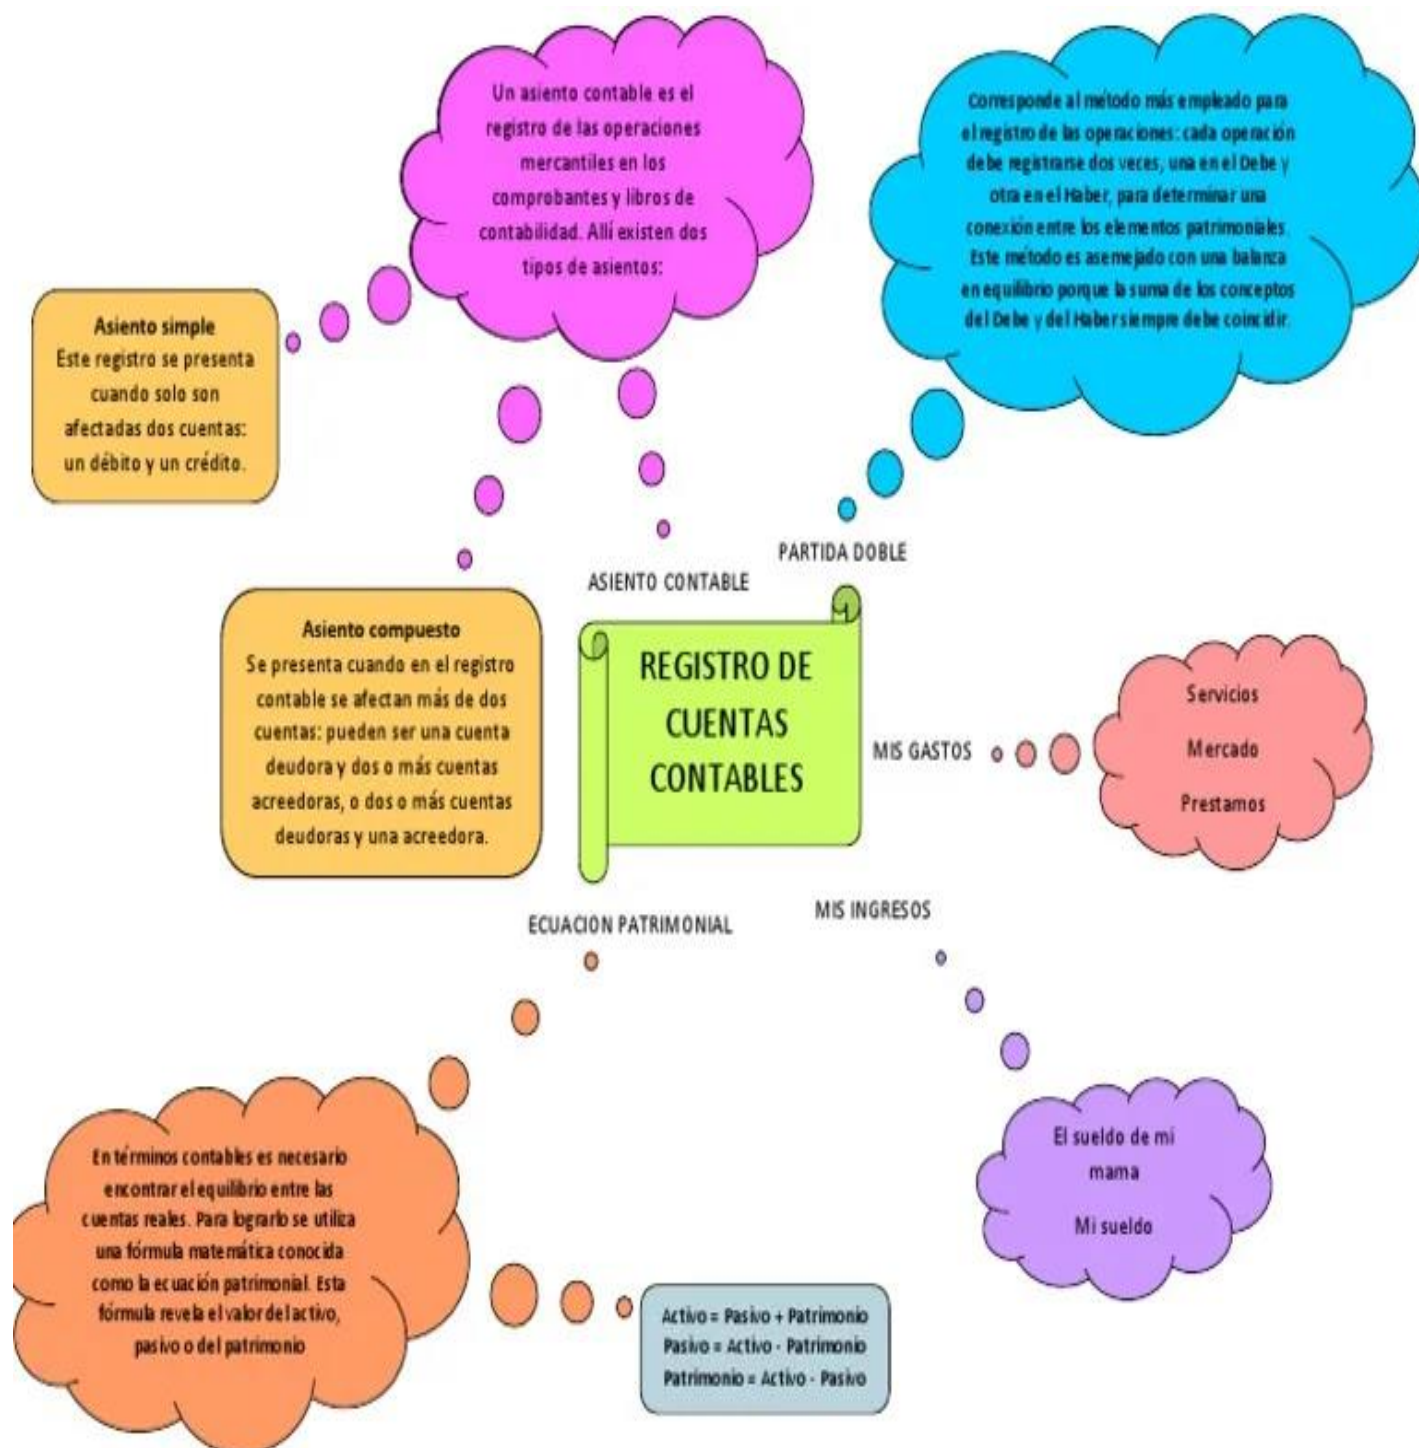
Un asiento contable es el registro de las operaciones mercantiles en los comprobantes y libros de contabilidad. Allí existen dos tipos de asientos:

Corresponde al método más empleado para el registro de las operaciones: cada operación debe registrarse dos veces, una en el Debe y otra en el Haber, para determinar una conexión entre los elementos patrimoniales. Este método es asemejado con una balanza en equilibrio porque la suma de los conceptos del Debe y del Haber siempre debe coincidir.

Asiento simple
Este registro se presenta cuando solo son afectadas dos cuentas: un débito y un crédito.

PARTIDA DOBLE

ASIENTO CONTABLE

Asiento compuesto
Se presenta cuando en el registro contable se afectan más de dos cuentas: pueden ser una cuenta deudora y dos o más cuentas acreedoras, o dos o más cuentas deudoras y una acreedora.

REGISTRO DE CUENTAS CONTABLES

MIS GASTOS

Servicios
Mercado
Prestamos

ECUACION PATRIMONIAL

MIS INGRESOS

En términos contables es necesario encontrar el equilibrio entre las cuentas reales. Para lograrlo se utiliza una fórmula matemática conocida como la ecuación patrimonial. Esta fórmula revela el valor del activo, pasivo o del patrimonio

Activo = Pasivo + Patrimonio
Pasivo = Activo - Patrimonio
Patrimonio = Activo - Pasivo

El sueldo de mi mama
Mi sueldo